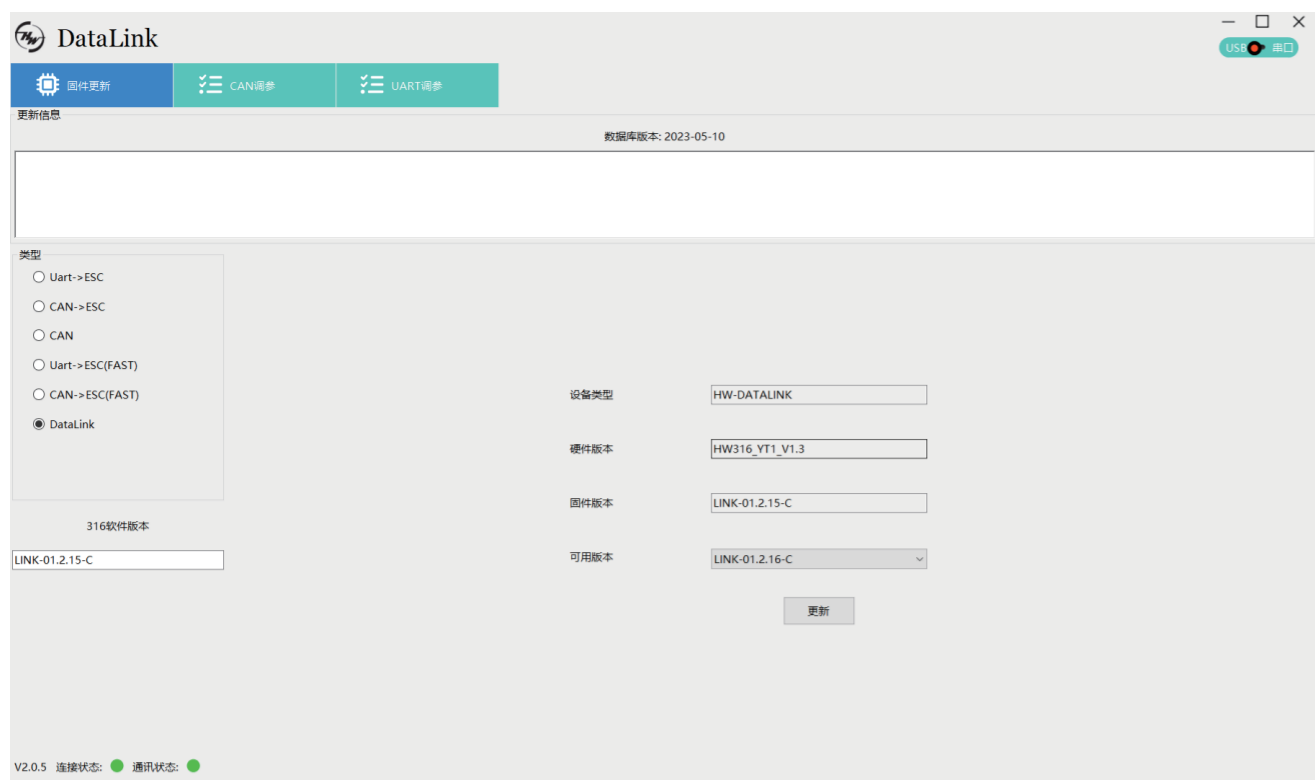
DataLink

USB 串口

固件更新
CAN调参
UART调参

更新信息
数据库版本: 2023-05-10

类型
Uart->ESC
CAN->ESC
CAN
Uart->ESC(FAST)
CAN->ESC(FAST)
DataLink

316软件版本
LINK-01.2.15-C

设备类型 HW-DATALINK
硬件版本 HW316_YT1_V1.3
固件版本 LINK-01.2.15-C
可用版本 LINK-01.2.16-C

更新

V2.0.5 连接状态: 通讯状态: